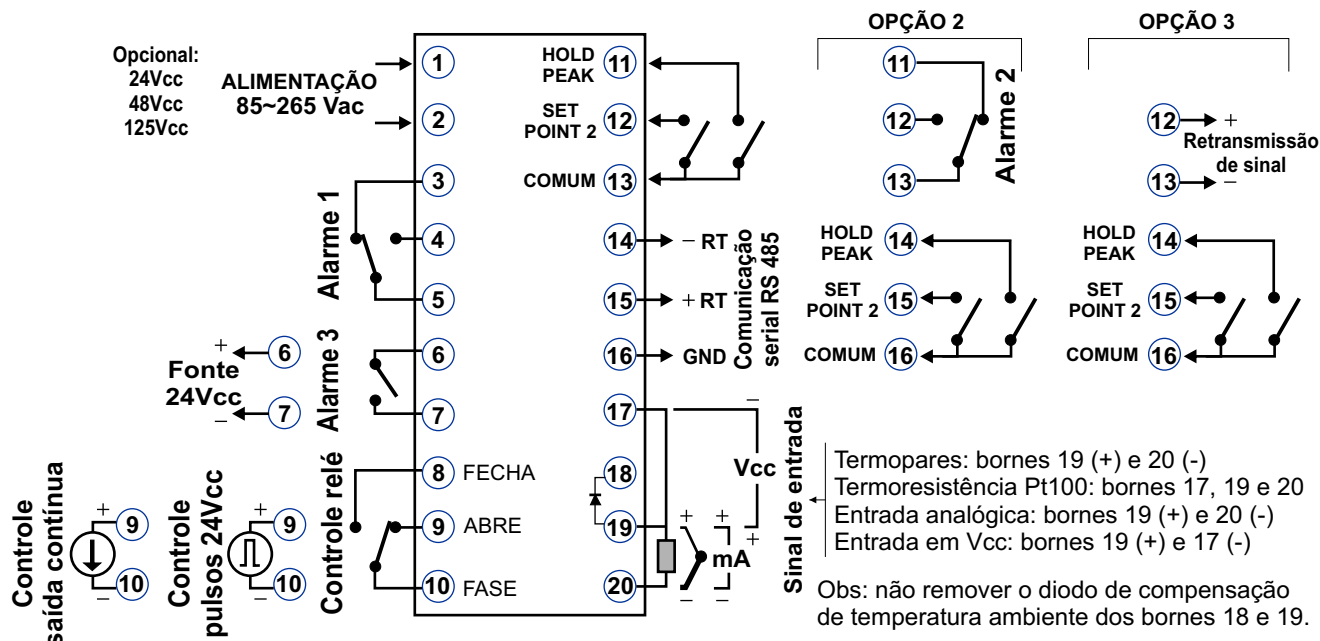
Opcional:
24Vcc
48Vcc
125Vcc

ALIMENTAÇÃO
85~265 Vac

1
2
3
4
5
6
7
8 FECHA
9 ABRE
10 FASE

Alarme 1
Alarme 3
Controle relé

+ 6
Fonte
24Vcc
– 7

Controle
saída contínua
+ 9
– 10

Controle
pulsos 24Vcc
+ 9
– 10

HOLD PEAK 11
SET POINT 2 12
COMUM 13
14 → – RT
15 → + RT
16 → GND
Comunicação serial RS 485
17
18
19
20

–
Vcc
+
+ +
mA
– –

OPÇÃO 2
11
12
13
Alarme 2
HOLD PEAK 14
SET POINT 2 15
COMUM 16

OPÇÃO 3
12 → +
Retransmissão de sinal
13 → –
HOLD PEAK 14
SET POINT 2 15
COMUM 16

Sinal de entrada
Termopares: bornes 19 (+) e 20 (-)
Termoresistência Pt100: bornes 17, 19 e 20
Entrada analógica: bornes 19 (+) e 20 (-)
Entrada em Vcc: bornes 19 (+) e 17 (-)

Obs: não remover o diodo de compensação de temperatura ambiente dos bornes 18 e 19.